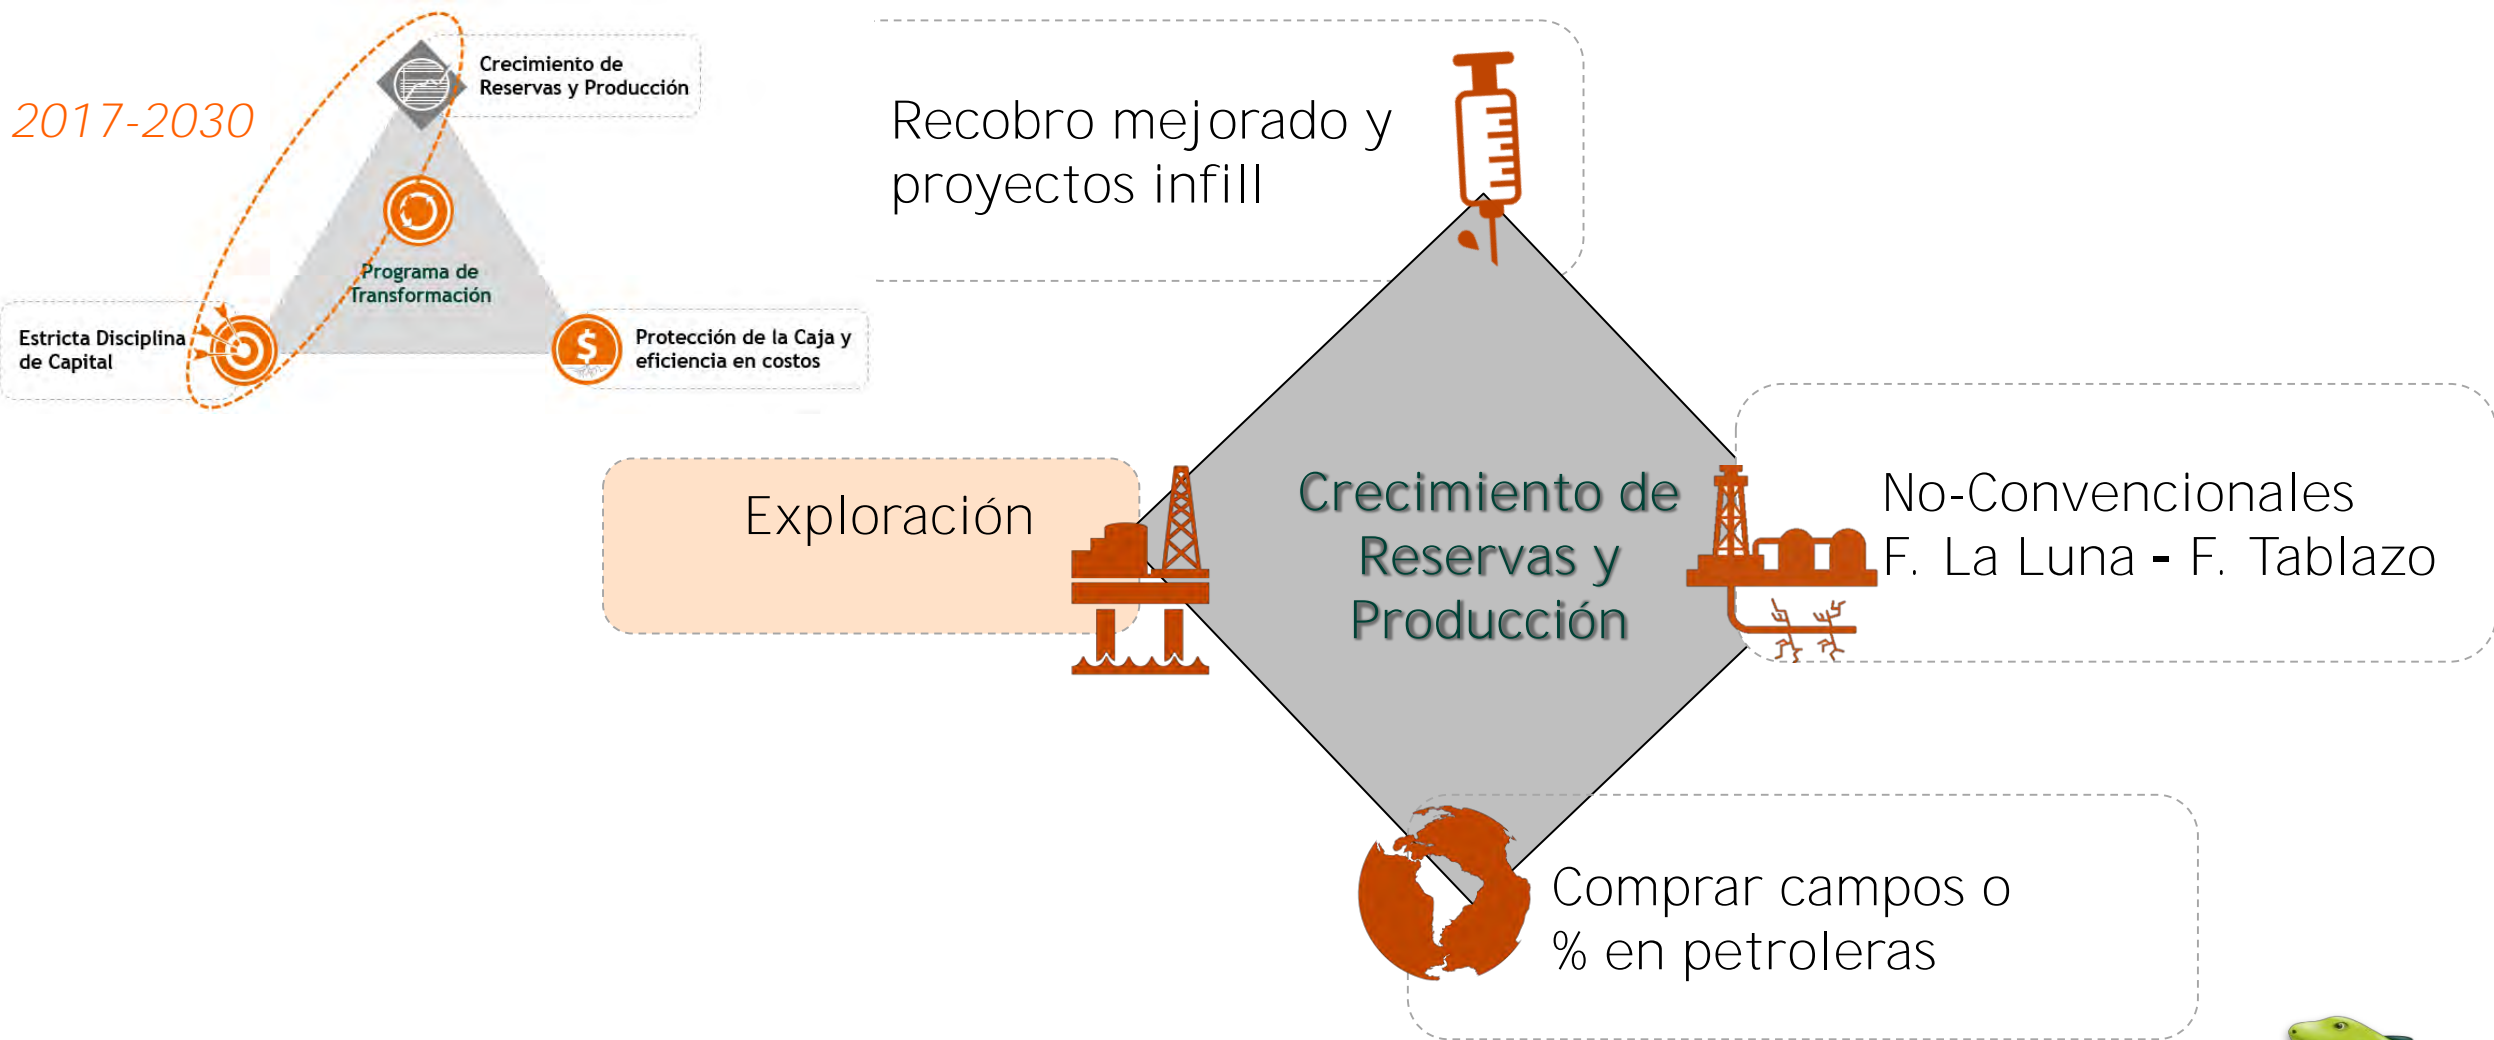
2017-2030

Crecimiento de Reservas y Producción

Programa de Transformación

Estricta Disciplina de Capital

Protección de la Caja y eficiencia en costos

Recobro mejorado y proyectos infill

Exploración

Crecimiento de Reservas y Producción

No-Convencionales
F. La Luna - F. Tablazo

Comprar campos o % en petroleras